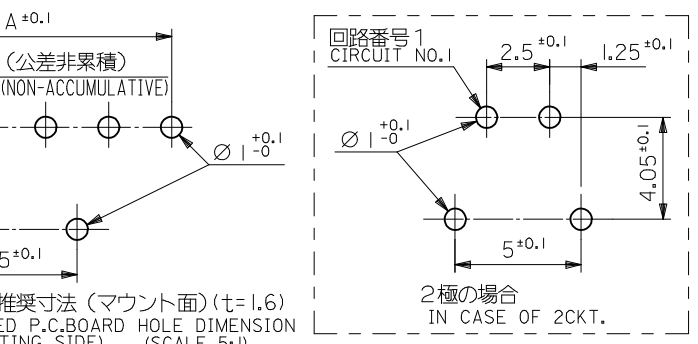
A $^{\pm0.1}$
(公差非累積)
(NON-ACCUMULATIVE)
$\emptyset\ 1^{+0.1}_{-0}$
5$^{\pm0.1}$
推奨寸法 (マウント面)(t=1.6)
ED P.C.BOARD HOLE DIMENSION
TING SIDE) (SCALE 5:1)

回路番号1
CIRCUIT NO.1
2.5$^{\pm0.1}$
1.25$^{\pm0.1}$
$\emptyset\ 1^{+0.1}_{-0}$
4.05$^{\pm0.1}$
5$^{\pm0.1}$
2極の場合
IN CASE OF 2CKT.